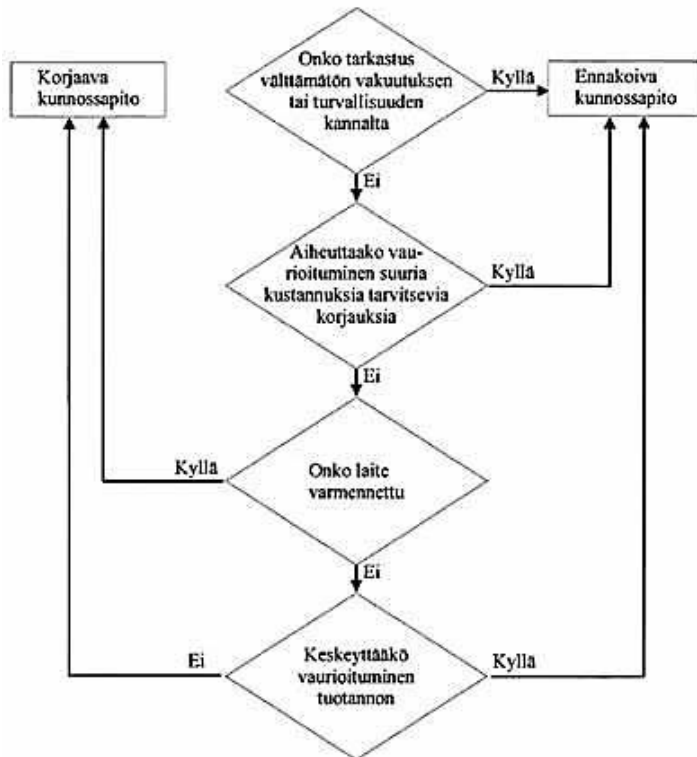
Korjaava kunnossapito

Onko tarkastus välttämätön vakuutuksen tai turvallisuuden kannalta

Kyllä

Ennakoiva kunnossapito

Ei

Aiheuttaako vaurioituminen suuria kustannuksia tarvitsevia korjauksia

Kyllä

Ei

Kyllä

Onko laite varmennettu

Ei

Ei

Keskeyttääkö vaurioituminen tuotannon

Kyllä